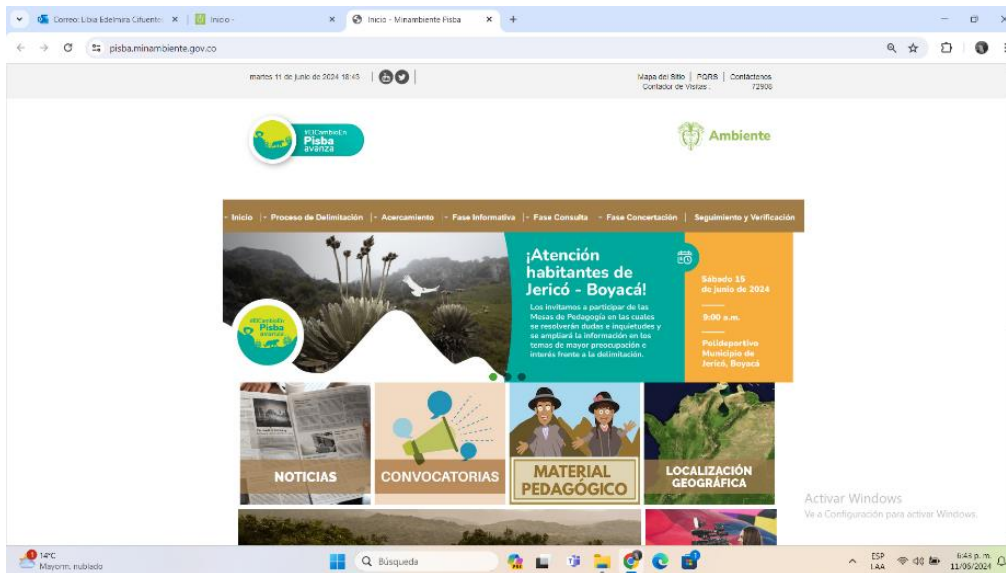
Correo: Libia Edelmira Cifuente ×
Inicio ×
Inicio - Minambiente Pisba ×
+

pisba.minambiente.gov.co

martes 11 de junio de 2024 18:43

Mapa del Sitio | PQRS | Contáctenos
Contador de Visitas : 72908

#ElCambioEn Pisba avanza

Ambiente

Inicio | Proceso de Delimitación | Acercamiento | Fase Informativa | Fase Consulta | Fase Concertación | Seguimiento y Verificación

#ElCambioEn Pisba avanza

¡Atención habitantes de Jericó - Boyacá!

Los invitamos a participar de las Mesas de Pedagogía en las cuales se resolverán dudas e inquietudes y se ampliará la información en los temas de mayor preocupación e interés frente a la delimitación.

Sábado 15 de junio de 2024

9:00 a.m.

Polideportivo Municipio de Jericó, Boyacá

NOTICIAS

CONVOCATORIAS

MATERIAL PEDAGÓGICO

LOCALIZACIÓN GEOGRÁFICA

Activar Windows
Ve a Configuración para activar Windows.

14°C
Mayorm. nublado

Búsqueda

ESP LAA

6:43 p. m.
11/06/2024